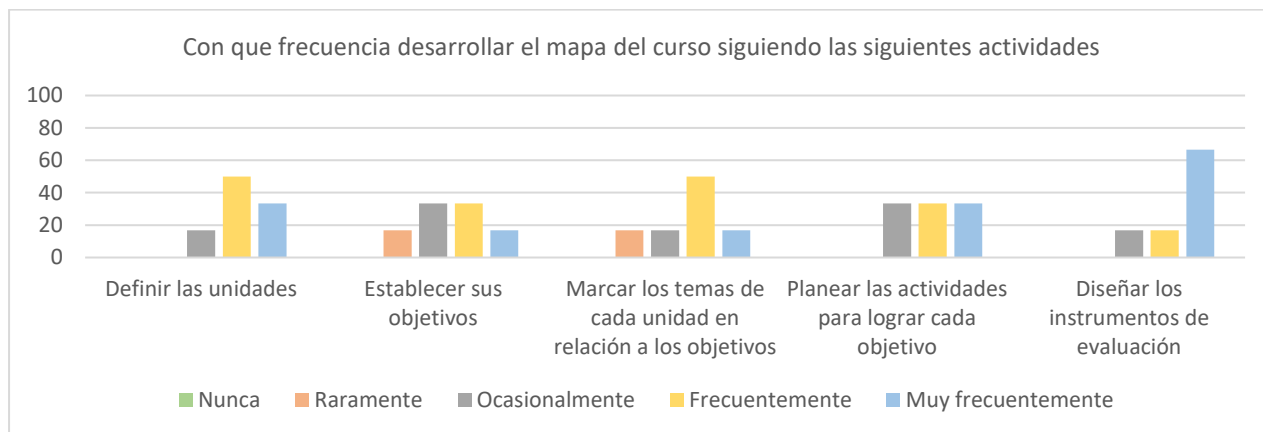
Con que frecuencia desarrollar el mapa del curso siguiendo las siguientes actividades

100
80
60
40
20
0

Definir las unidades

Establecer sus objetivos

Marcar los temas de cada unidad en relación a los objetivos

Planear las actividades para lograr cada objetivo

Diseñar los instrumentos de evaluación

Nunca Raramente Ocasionalmente Frecuentemente Muy frecuentemente